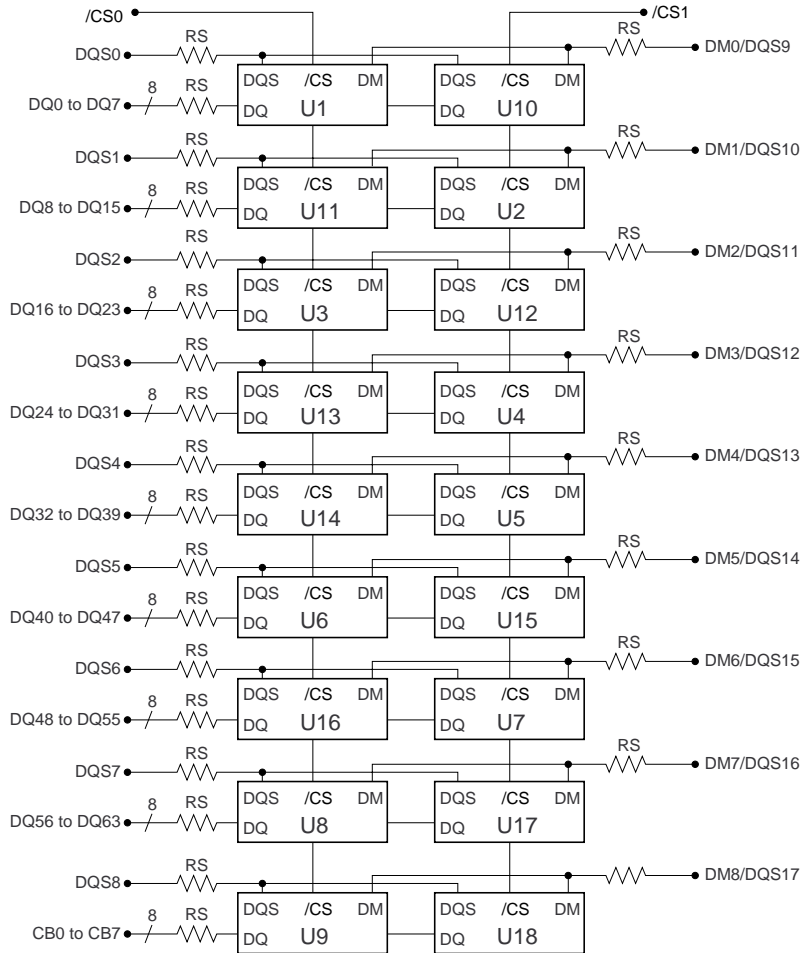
/CS0
/CS1
RS
DQS0
RS
DM0/DQS9
8
RS
DQ0 to DQ7
DQS /CS DM
DQ U1
DQS /CS DM
DQ U10
RS
DQS1
RS
DM1/DQS10
8
RS
DQ8 to DQ15
DQS /CS DM
DQ U11
DQS /CS DM
DQ U2
RS
DQS2
RS
DM2/DQS11
8
RS
DQ16 to DQ23
DQS /CS DM
DQ U3
DQS /CS DM
DQ U12
RS
DQS3
RS
DM3/DQS12
8
RS
DQ24 to DQ31
DQS /CS DM
DQ U13
DQS /CS DM
DQ U4
RS
DQS4
RS
DM4/DQS13
8
RS
DQ32 to DQ39
DQS /CS DM
DQ U14
DQS /CS DM
DQ U5
RS
DQS5
RS
DM5/DQS14
8
RS
DQ40 to DQ47
DQS /CS DM
DQ U6
DQS /CS DM
DQ U15
RS
DQS6
RS
DM6/DQS15
8
RS
DQ48 to DQ55
DQS /CS DM
DQ U16
DQS /CS DM
DQ U7
RS
DQS7
RS
DM7/DQS16
8
RS
DQ56 to DQ63
DQS /CS DM
DQ U8
DQS /CS DM
DQ U17
RS
DQS8
DM8/DQS17
8
RS
CB0 to CB7
DQS /CS DM
DQ U9
DQS /CS DM
DQ U18